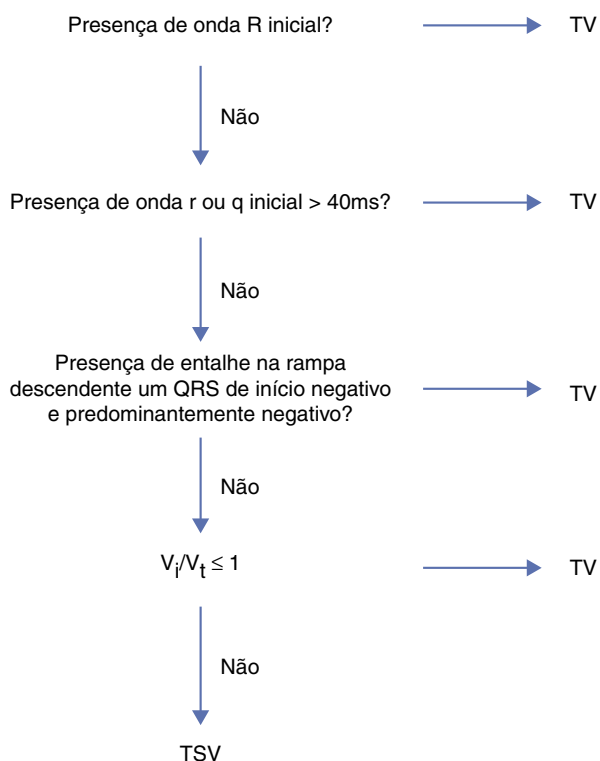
Presença de onda R inicial? TV

Não

Presença de onda r ou q inicial > 40ms? TV

Não

Presença de entalhe na rampa descendente um QRS de início negativo e predominantemente negativo? TV

Não

$V_i/V_t \leq 1$ TV

Não

TSV